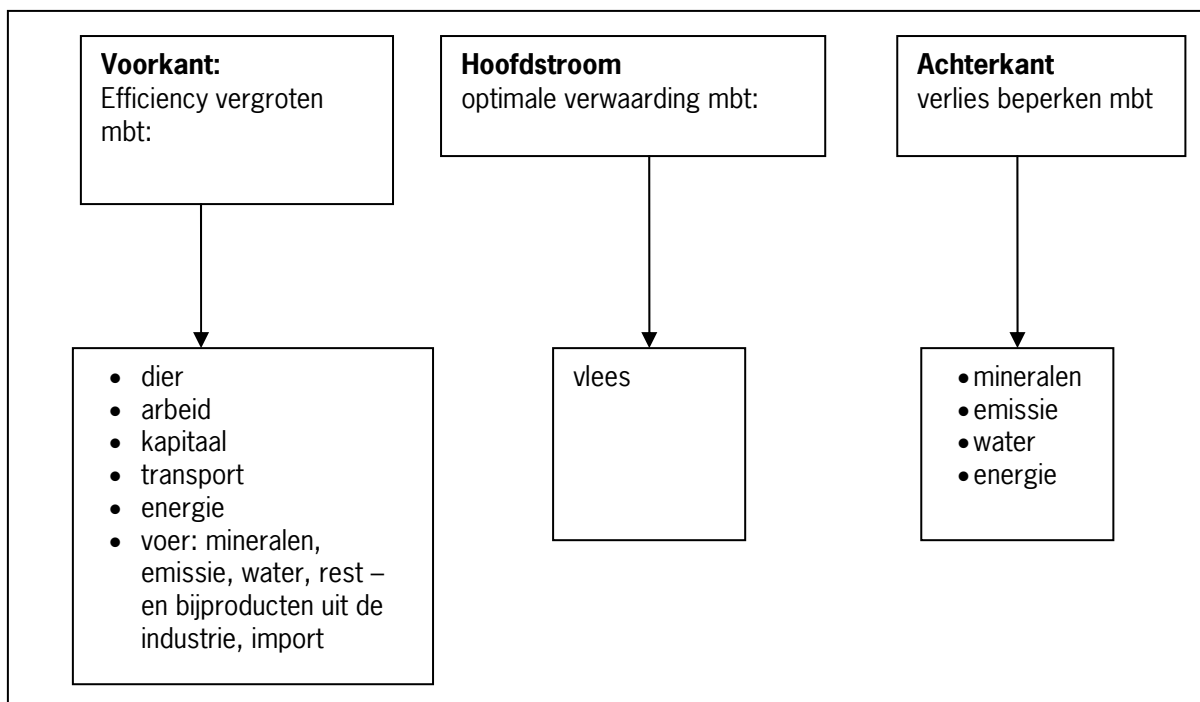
**Voorkant:**
Efficiency vergroten mbt:

**Hoofdstroom**
optimale verwaarding mbt:

**Achterkant**
verlies beperken mbt

- dier
- arbeid
- kapitaal
- transport
- energie
- voer: mineralen, emissie, water, rest – en bijproducten uit de industrie, import

vlees

- mineralen
- emissie
- water
- energie